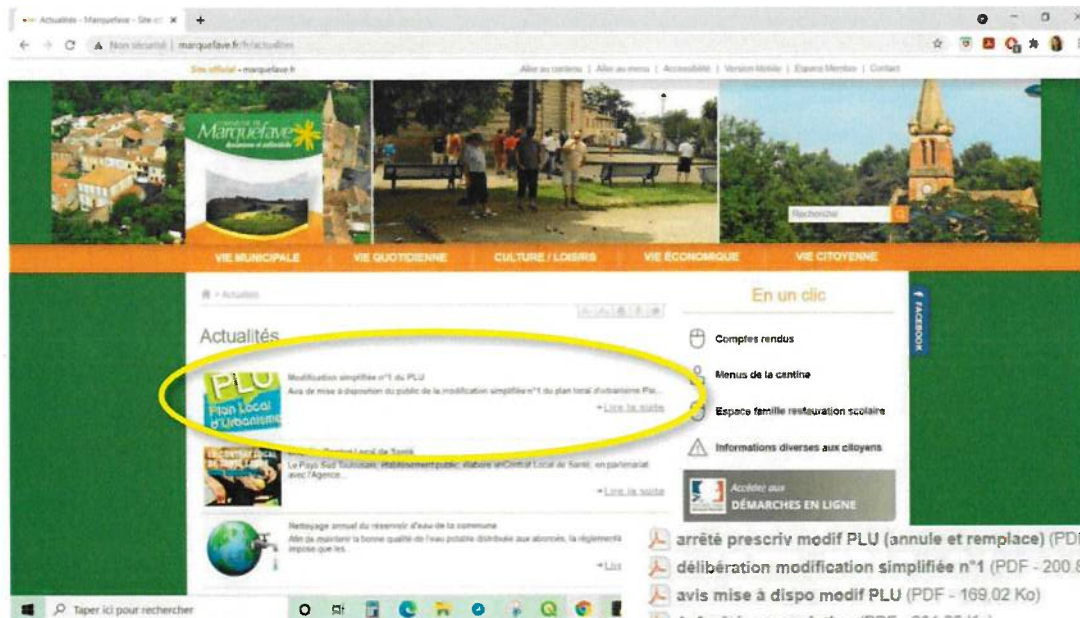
Actualités - Marquefave - Site o ×  +

Non sécurisé | marquefave.fr/fr/actualites

Site officiel - marquefave.fr

Aller au contenu | Aller au menu | Accessibilité | Version Mobile | Espace Membre | Contact

Marquefave

Recherche

VIE MUNICIPALE   VIE QUOTIDIENNE   CULTURE / LOISIRS   VIE ÉCONOMIQUE   VIE CITOYENNE

> Actualités

Actualités

PLU Plan Local d'Urbanisme

Modification simplifiée n°1 du PLU

Avis de mise à disposition du public de la modification simplifiée n°1 du plan local d'urbanisme Pa...

+ Lire la suite

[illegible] Contrat Local de Santé

Le Pays Sud Toulousain, établissement public, élabore un Contrat Local de Santé, en partenariat avec l'Agence...

+ Lire la suite

Nettoyage annuel du réservoir d'eau de la commune

Afin de maintenir la bonne qualité de l'eau potable distribuée aux abonnés, la réglementation impose que les...

+ Lire

En un clic

Comptes rendus

Menus de la cantine

Espace famille restauration scolaire

Informations diverses aux citoyens

Accédez aux DÉMARCHES EN LIGNE

FACEBOOK

arrêté prescriv modif PLU (annule et remplace) (PD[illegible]

délibération modification simplifiée n°1 (PDF - 200.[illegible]

avis mise à dispo modif PLU (PDF - 169.02 Ko)

Taper ici pour rechercher